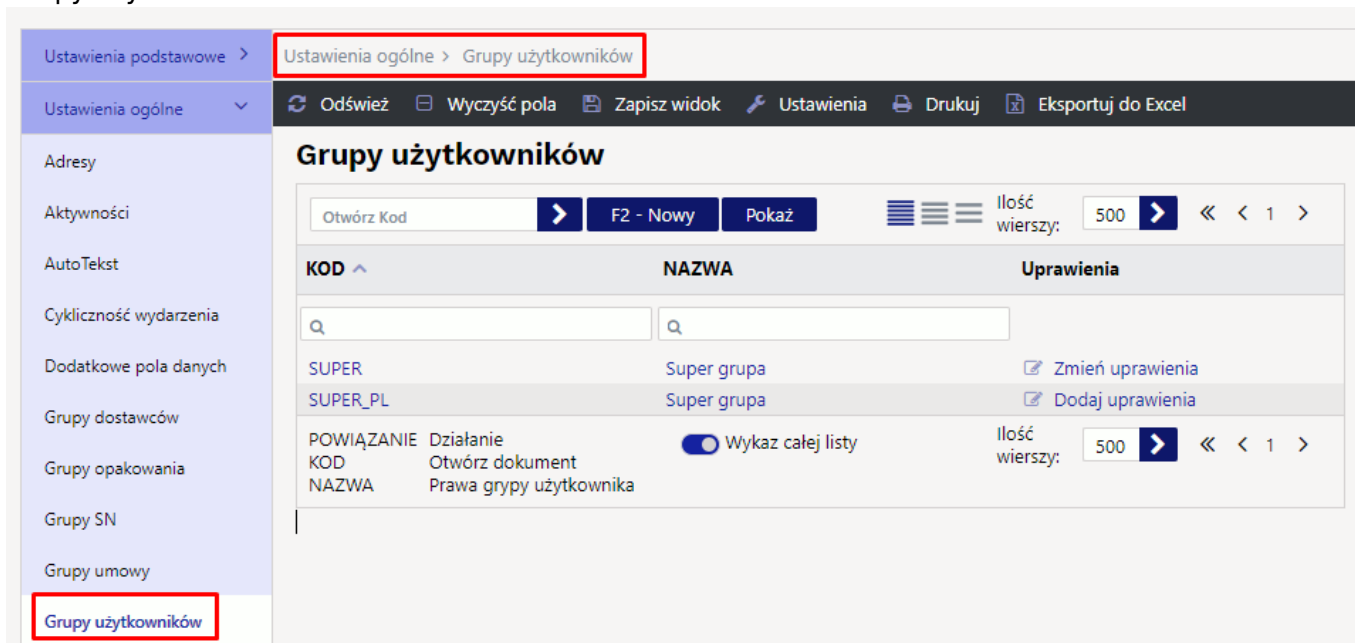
Ustawienia podstawowe >
Ustawienia ogólne
Adresy
Aktywności
AutoTekst
Cykliczność wydarzenia
Dodatkowe pola danych
Grupy dostawców
Grupy opakowania
Grupy SN
Grupy umowy
Grupy użytkowników

Ustawienia ogólne > Grupy użytkowników

Odśwież Wyczyść pola Zapisz widok Ustawienia Drukuj Eksportuj do Excel

Grupy użytkowników

Otwórz Kod > F2 - Nowy Pokaż Ilość wierszy: 500 > « < 1 >

| KOD | NAZWA | Uprawienia |
|---|---|---|
| SUPER | Super grupa | Zmień uprawienia |
| SUPER_PL | Super grupa | Dodaj uprawienia |

POWIĄZANIE Działanie
KOD Otwórz dokument
NAZWA Prawa grypy użytkownika

Wykaz całej listy

Ilość wierszy: 500 > « < 1 >